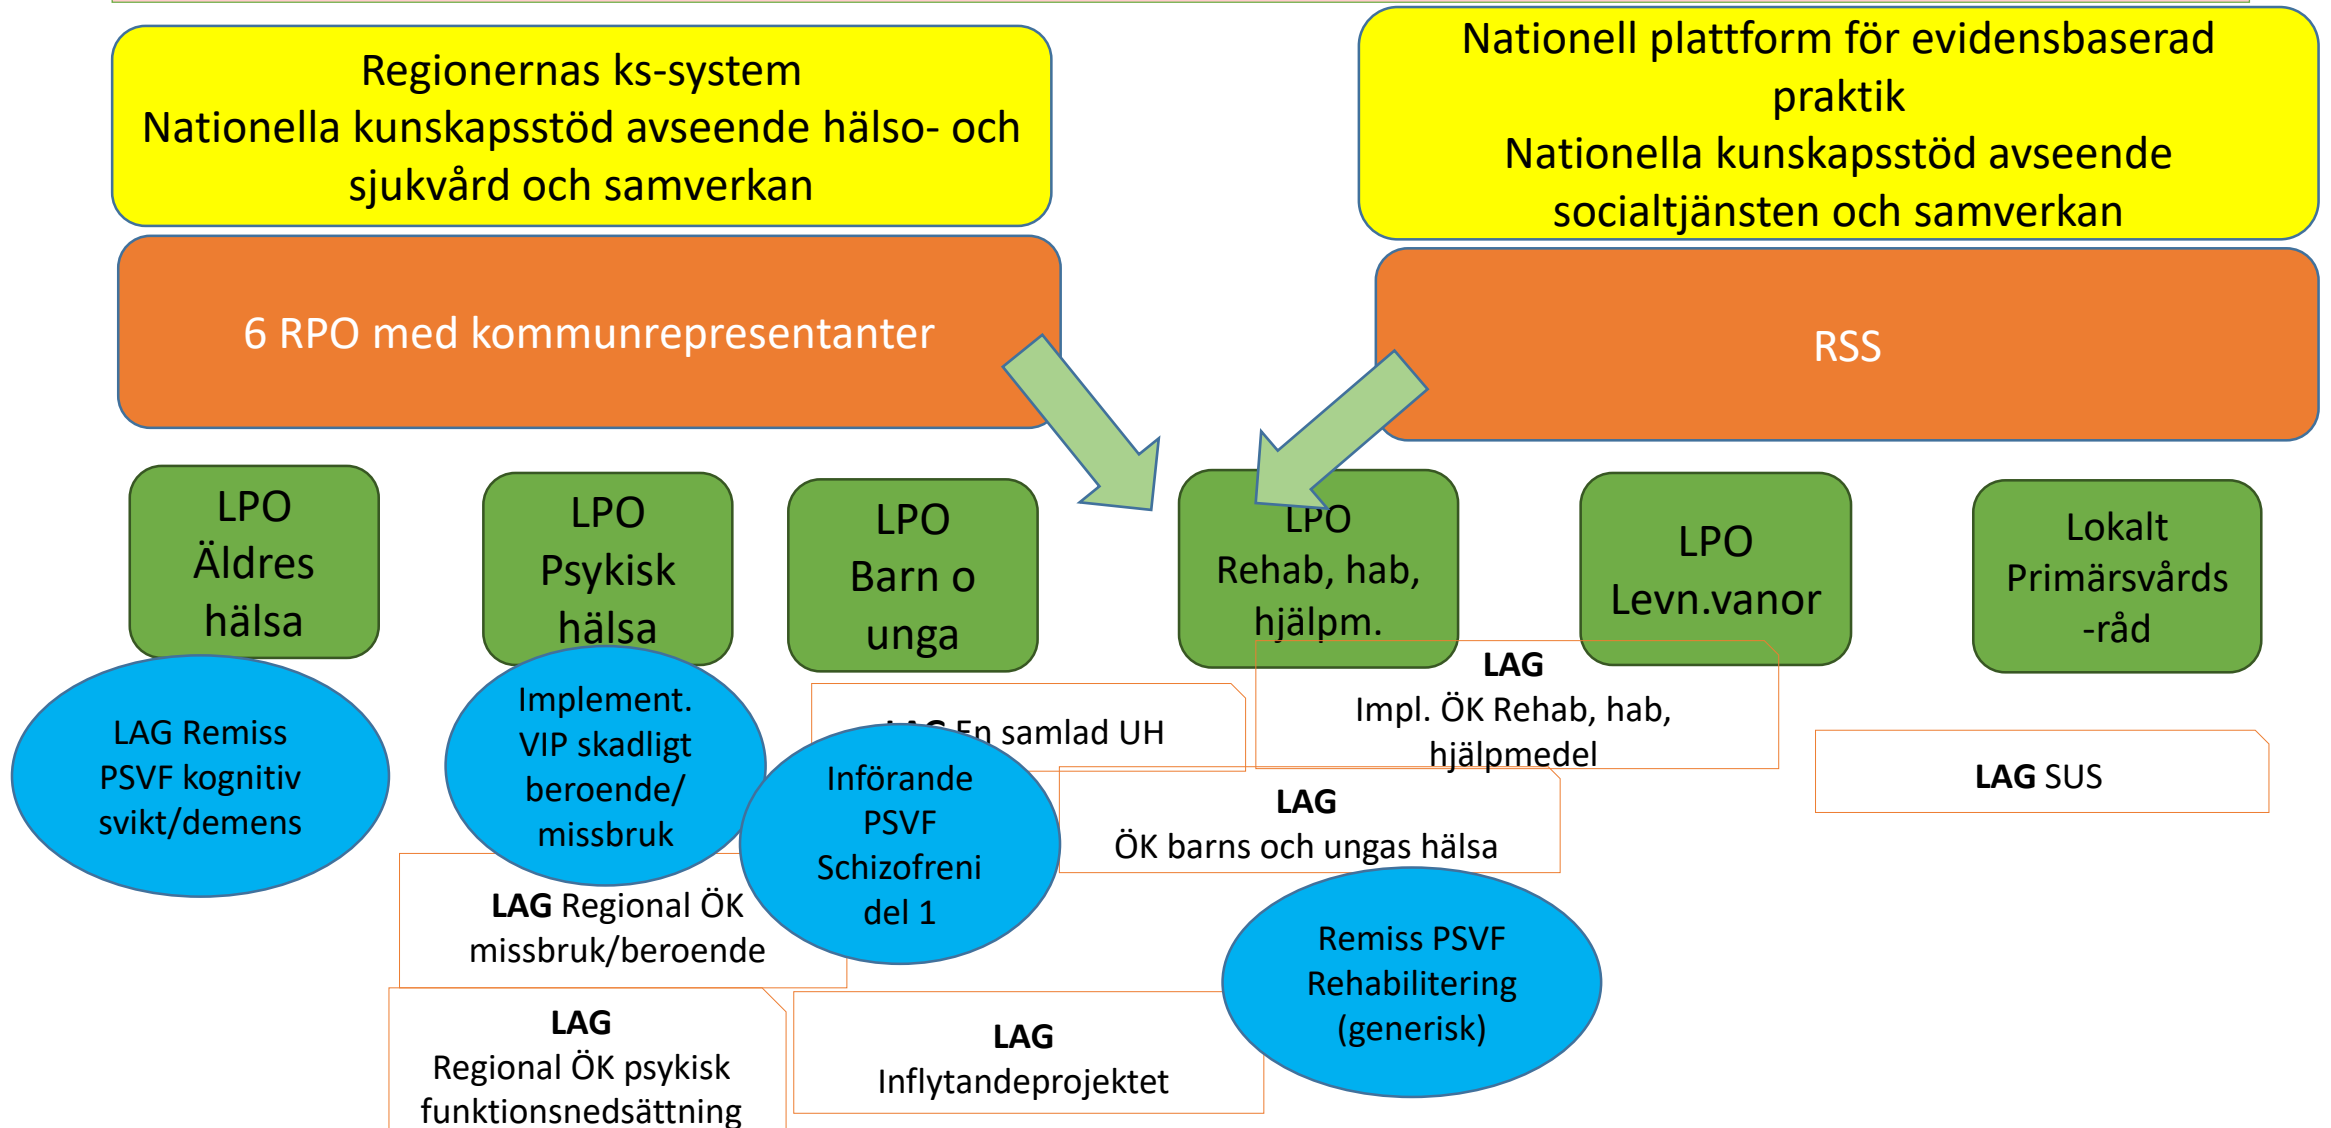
Regionernas ks-system
Nationella kunskapsstöd avseende hälso- och sjukvård och samverkan

Nationell plattform för evidensbaserad praktik
Nationella kunskapsstöd avseende socialtjänsten och samverkan

6 RPO med kommunrepresentanter

RSS

LPO
Äldres hälsa

LPO
Psykisk hälsa

LPO
Barn o unga

LPO
Rehab, hab, hjälpm.

LPO
Levn.vanor

Lokalt Primärsvårds -råd

LAG Remiss PSVF kognitiv svikt/demens

Implement. VIP skadligt beroende/ missbruk

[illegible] En samlad UH

LAG
Impl. ÖK Rehab, hab, hjälpmedel

LAG SUS

Införande PSVF Schizofreni del 1

LAG
ÖK barns och ungas hälsa

LAG Regional ÖK missbruk/beroende

Remiss PSVF Rehabilitering (generisk)

LAG
Regional ÖK psykisk funktionsnedsättning

LAG
Inflytandeprojektet